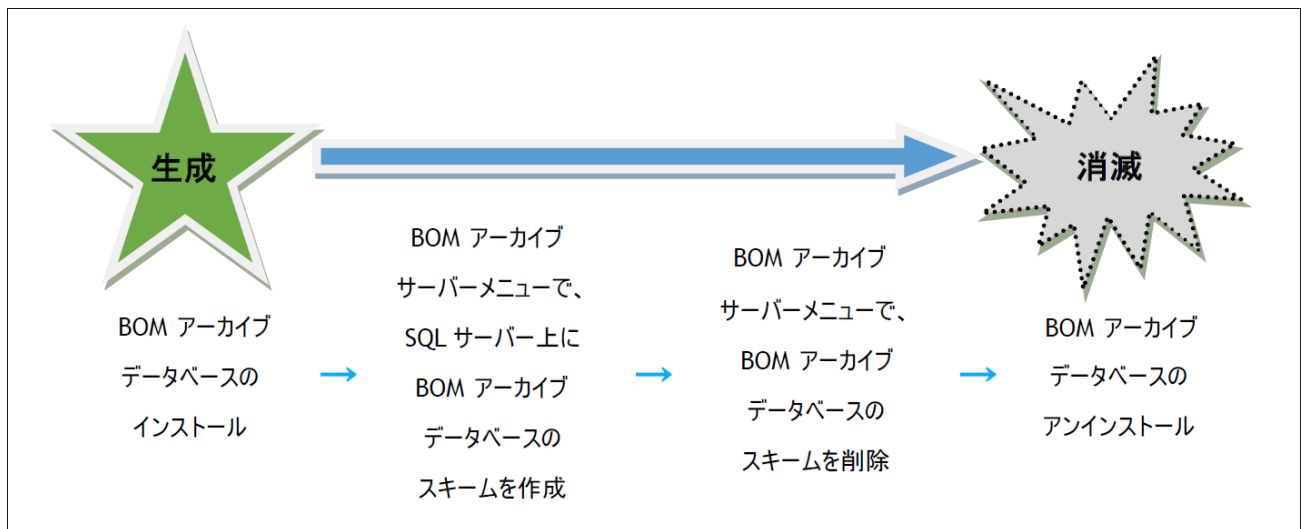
生成

消滅

BOM アーカイブ データベースの インストール

→

BOM アーカイブ サーバーメニューで、 SQL サーバー上に BOM アーカイブ データベースの スキームを作成

→

BOM アーカイブ サーバーメニューで、 BOM アーカイブ データベースの スキームを削除

→

BOM アーカイブ データベースの アンインストール